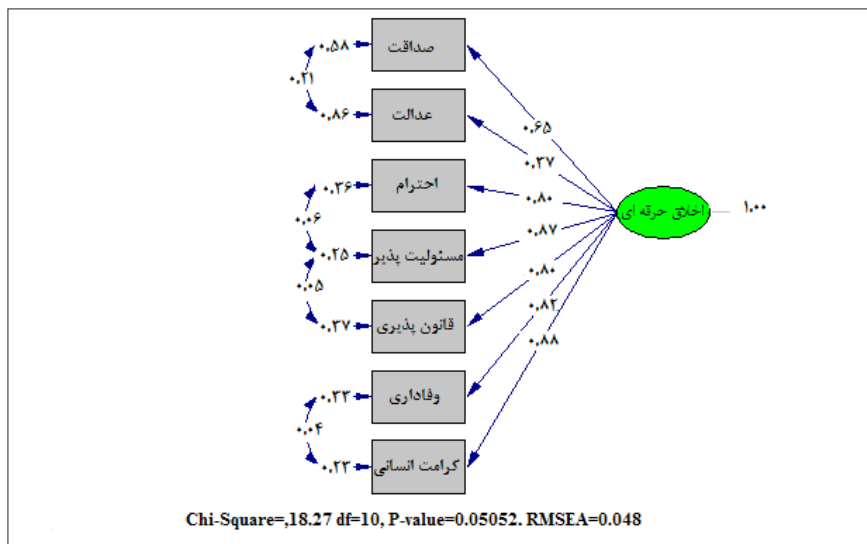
۰.۵۸ صداقت
۰.۲۱
۰.۸۶ عدالت
۰.۳۶ احترام
۰.۰۶
۰.۲۵ مسئولیت پذیر
۰.۰۵
۰.۳۷ قانون پذیری
۰.۳۳ وفاداری
۰.۰۴
۰.۲۳ کرامت انسانی
۰.۶۵
۰.۳۷
۰.۸۰
۰.۸۷
۰.۸۰
۰.۸۲
۰.۸۸
اخلاق حرفه ای
۱.۰۰
Chi-Square=,18.27 df=10, P-value=0.05052. RMSEA=0.048